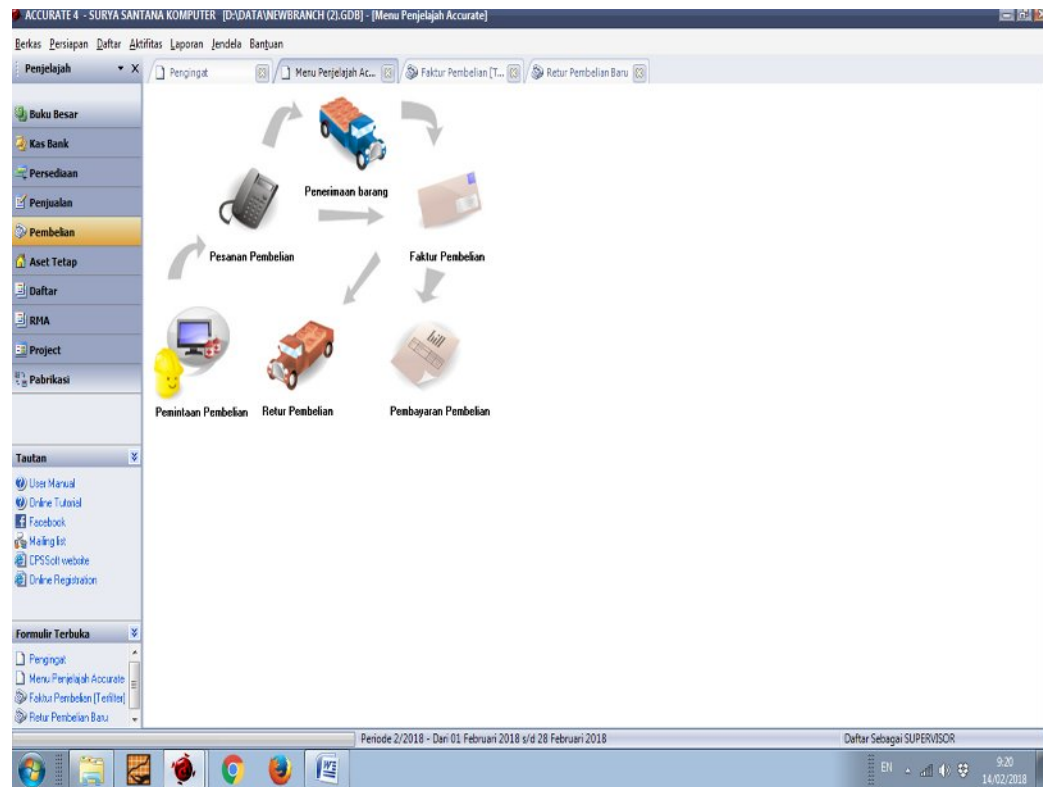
ACCURATE 4 - SURYA SANTANA KOMPUTER [D:\DATA\NEWBRANCH (2).GDB] - [Menu Penjelajah Accurate]

Berkas Persiapan Daftar Aktifitas Laporan Jendela Bantuan

Penjelajah

Pengingat | Menu Penjelajah Ac... | Faktur Pembelian [T... | Retur Pembelian Baru

Buku Besar
Kas Bank
Persediaan
Penjualan
Pembelian
Aset Tetap
Daftar
RMA
Project
Pabrikasi

Penerimaan barang

Pesanan Pembelian

Faktur Pembelian

bill

Pemintaan Pembelian

Retur Pembelian

Pembayaran Pembelian

Tautan
User Manual
Online Tutorial
Facebook
Mailing list
CPSSoft website
Online Registration

Formulir Terbuka
Pengingat
Menu Penjelajah Accurate
Faktur Pembelian [Terfilter]
Retur Pembelian Baru

Periode 2/2018 - Dari 01 Februari 2018 s/d 28 Februari 2018

Daftar Sebagai SUPERVISOR

EN

9:20
14/02/2018